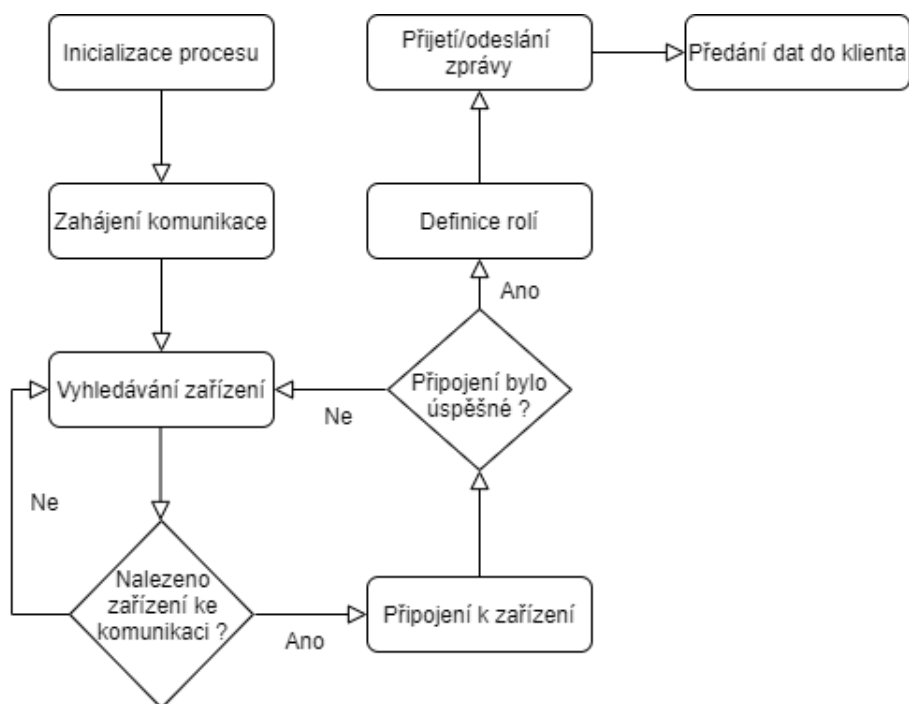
Inicializace procesu

Zahájení komunikace

Vyhledávání zařízení

Ne

Nalezeno zařízení ke komunikaci ?

Ano

Připojení k zařízení

Připojení bylo úspěšné ?

Ne

Ano

Definice rolí

Přijetí/odeslání zprávy

Předání dat do klienta